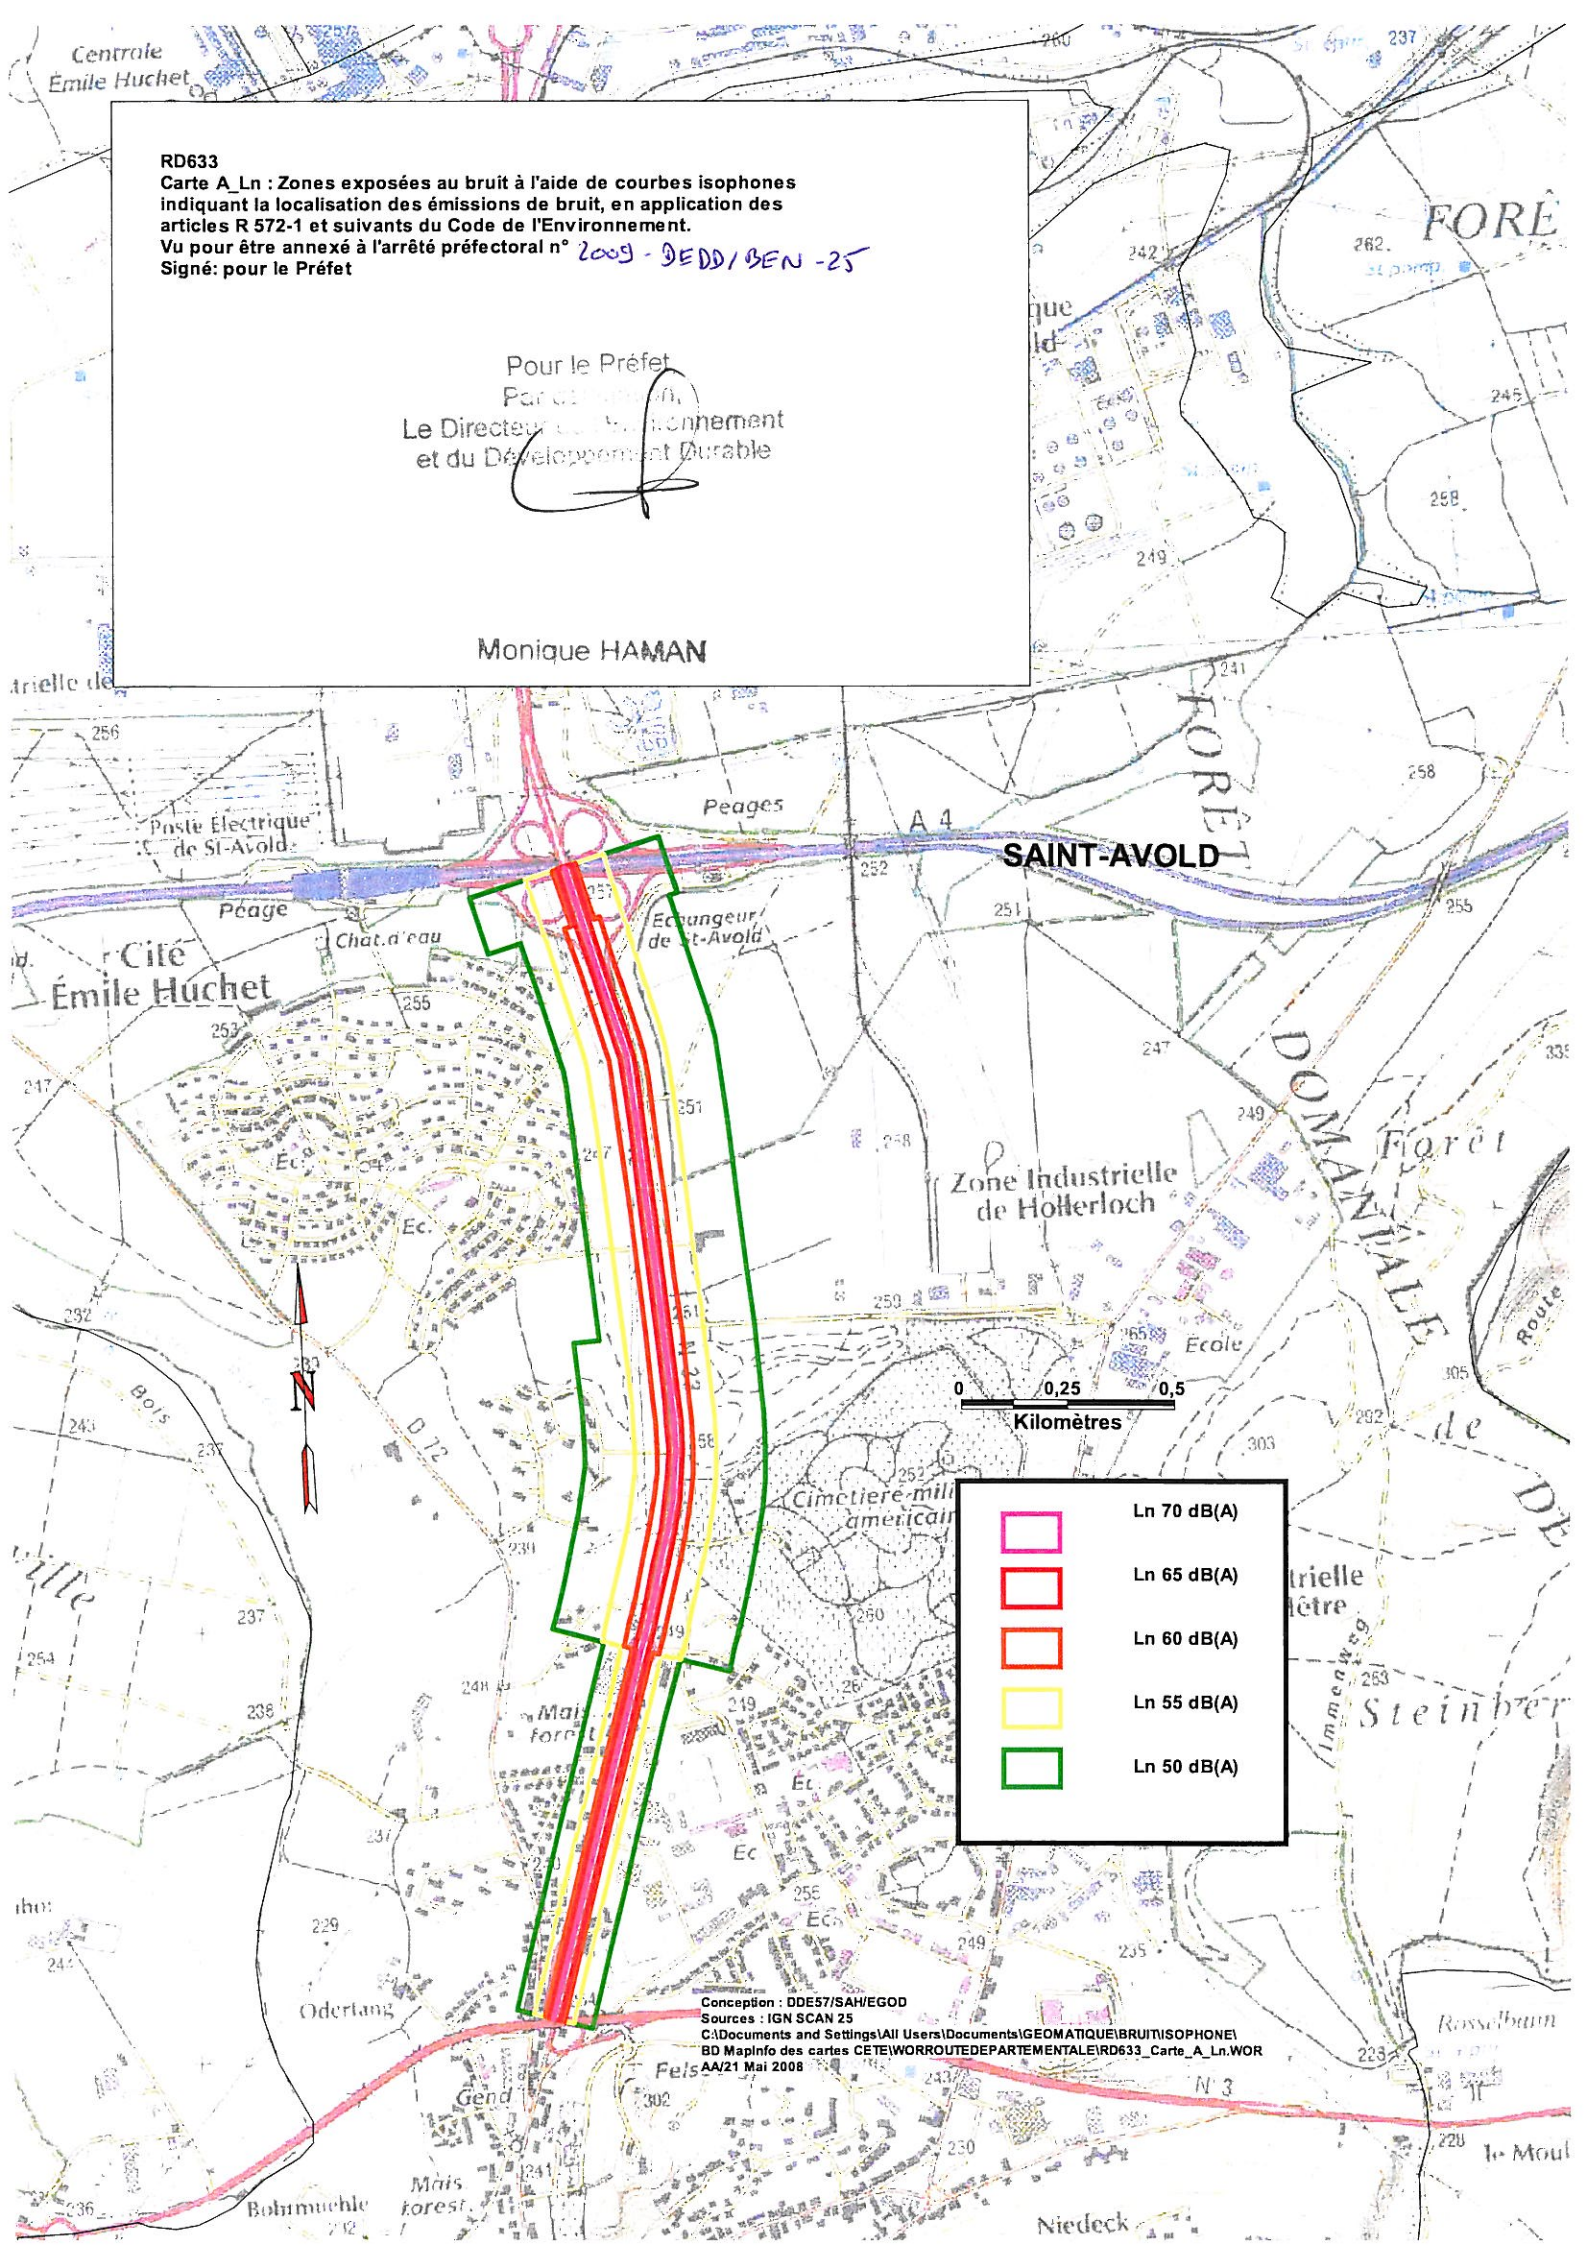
Centrale Émile Huchet

RD633
Carte A_Ln : Zones exposées au bruit à l'aide de courbes isophones indiquant la localisation des émissions de bruit, en application des articles R 572-1 et suivants du Code de l'Environnement.
Vu pour être annexé à l'arrêté préfectoral n° 2009 - DEDD/BEN -25
Signé: pour le Préfet

Pour le Préfet
Par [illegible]
Le Directeur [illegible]onnement
et du Développement Durable

Monique HAMAN

FORÊ
262
245
258
249
242
241
258
Peages
A 4
SAINT-AVOLD
252
251
255
Poste Electrique de St-Avold
Peage
Chat.d'eau
Echangeur de St-Avold
Cité Émile Huchet
255
253
247
256
247
251
Zone Industrielle de Hollerloch
DOMANIALE
Forêt
249
259
265
Ecole
Route
0 0,25 0,5
Kilomètres
N
Bois
D 72
Cimetière mili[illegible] américain
260
252
303
de
rielle
Immenweg
263
Steinber
Ln 70 dB(A)
Ln 65 dB(A)
Ln 60 dB(A)
Ln 55 dB(A)
Ln 50 dB(A)
237
254
238
248
249
Mais forest
Ec
Ec
255
249
235
229
Odertang
Conception : DDE57/SAH/EGOD
Sources : IGN SCAN 25
C:\Documents and Settings\All Users\Documents\GEOMATIQUE\BRUIT\ISOPHONE\
BD MapInfo des cartes CETE\WORROUTEDEPARTEMENTALE\RD633_Carte_A_Ln.WOR
AA/21 Mai 2008
Rosselbaum
N 3
Fels
Gend
302
243
230
228
le Moul
Mais forest
241
Bohrmuehle
236
Niedeck